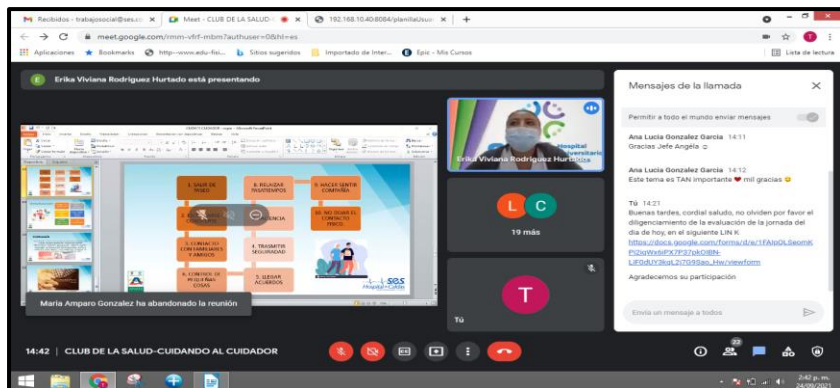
M Recibidos - trabajosocial@ses.co ×   Meet - CLUB DE LA SALUD - ×   192.168.10.40:8084/planillaUsu ×   +

meet.google.com/rmm-vfrf-mbm?authuser=0&hl=es

Aplicaciones   Bookmarks   http--www.edu-fisi...   Sitios sugeridos   Importado de Inter...   Epic - Mis Cursos   Lista de lectura

E   Erika Viviana Rodriguez Hurtado está presentando

1. SALIR DE PASEO   6. RELAJAR TENSIONES   11. HACER SENTIR COMPAÑÍA
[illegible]   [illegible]   10. NO DEJAR EL CONTACTO FÍSICO
3. CUMPLIR CON FAMILIARES Y AMIGOS   7. TRANSMITIR SEGURIDAD
4. CONTROL DE PEQUEÑAS COSAS   8. LLEGAR ACUERDOS

SES Hospital de Caldas

María Amparo Gonzalez ha abandonado la reunión

Hospital Universitario
Erika Viviana Rodriguez Hurtado

L   C
19 más

T
Tú

Mensajes de la llamada   ×

Permitir a todo el mundo enviar mensajes

Ana Lucia Gonzalez Garcia 14:11
Gracias Jefe Angéla

Ana Lucia Gonzalez Garcia 14:12
Este tema es TAN importante ❤ mil gracias

Tú 14:21
Buenas tardes, cordial saludo, no olviden por favor el diligenciamiento de la evaluación de la jornada del dia de hoy, en el siguiente LIN K
https://docs.google.com/forms/d/e/1FAIpQLSeomKPI2IqWvbIPX7P27pkOlBN-LiF0dUY3kqL2i7l99qo_Hw/viewform

Agradecemos su participación

Envía un mensaje a todos

14:42 | CLUB DE LA SALUD-CUIDANDO AL CUIDADOR

22

2:42 p. m.
24/09/2021